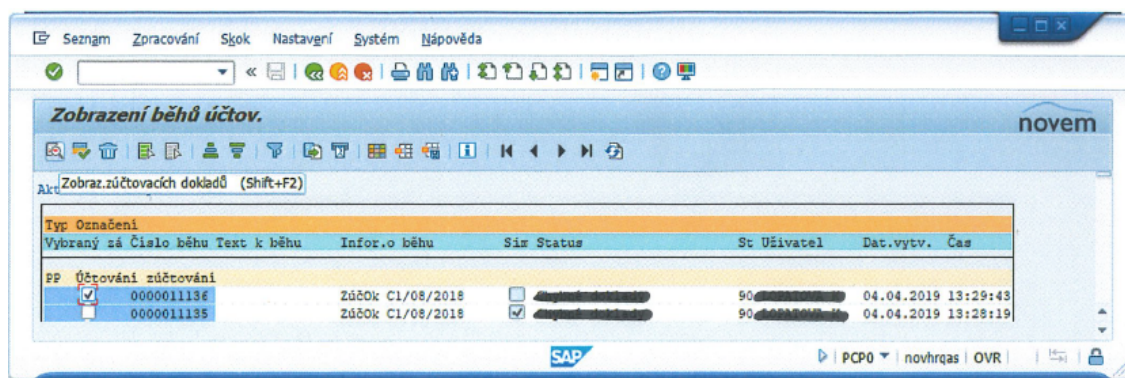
Seznam Zpracování Skok Nastavení Systém Nápověda

Zobrazení běhů účtov.

novem

Akt Zobraz.zúčtovacích dokladů (Shift+F2)

Typ Označení
Vybraný zá Číslo běhu Text k běhu Infor.o běhu Sim Status St Uživatel Dat.vytv. Čas

PP Účtování zúčtování
0000011136 ZúčOk C1/08/2018 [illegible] 90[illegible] 04.04.2019 13:29:43
0000011135 ZúčOk C1/08/2018 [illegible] 90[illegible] 04.04.2019 13:28:19

SAP

PCP0 | novhrqas | OVR